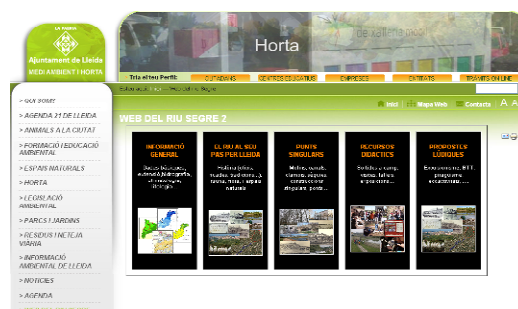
LA PAERIA
Ajuntament de Lleida
MEDI AMBIENT I HORTA

Horta

Tria el teu Perfil: CIUTADANS CENTRES EDUCATIUS EMPRESES ENTITATS TRÀMITS ON LINE

Esteu a: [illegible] > Riu del Segre

Inici Mapa Web Contacte A A

> QUI SOM?
> AGENDA 21 DE LLEIDA
> ANIMALS A LA CIUTAT
> FORMACIÓ I EDUCACIÓ AMBIENTAL
> ESPAIS NATURALS
> HORTA
> LEGISLACIÓ AMBIENTAL
> PARCS I JARDINS
> RESIDUS I NETEJA VIÀRIA
> INFORMACIÓ AMBIENTAL DE LLEIDA
> NOTICIES
> AGENDA

WEB DEL RIU SEGRE 2

INFORMACIÓ GENERAL
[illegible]

EL RIU AL SEU PAS PER LLEIDA
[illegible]

PUNTS SINGULARS
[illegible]

RECURSOS DIDÀCTICS
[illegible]

PROPOSTES LÚDIQUES
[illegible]